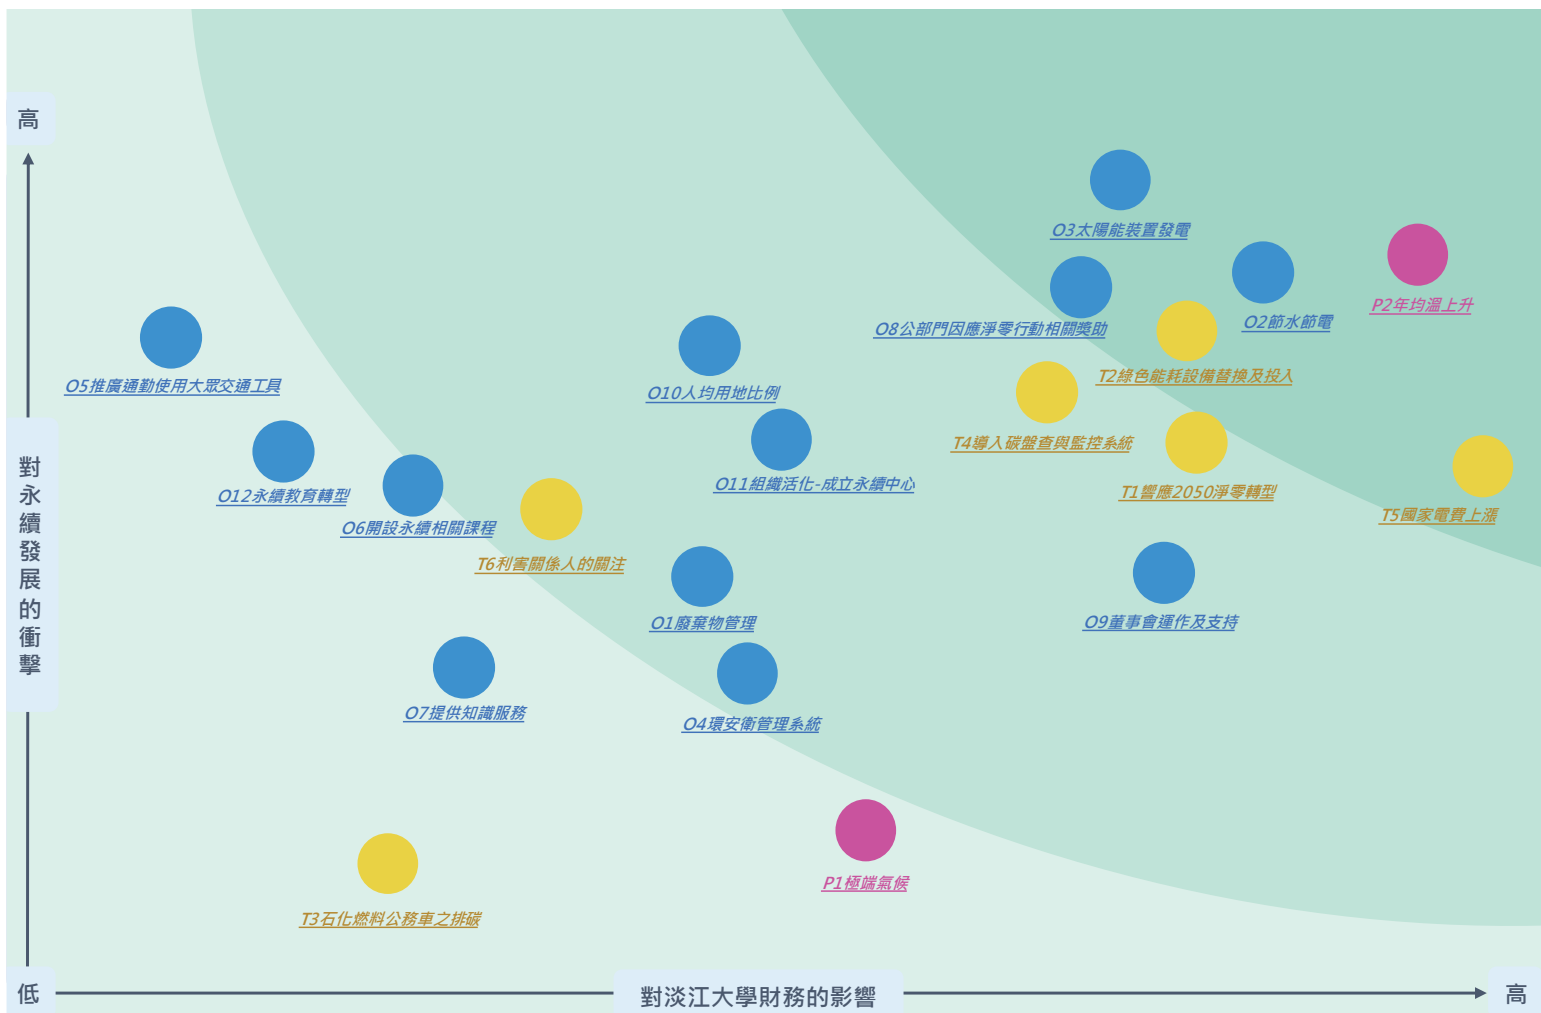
高

對永續發展的衝擊

低

對淡江大學財務的影響

高

O3太陽能裝置發電

P2年均溫上升

O2節水節電

O8公部門因應淨零行動相關獎助

T2綠色能耗設備替換及投入

O5推廣通勤使用大眾交通工具

O10人均用地比例

T4導入碳盤查與監控系統

O11組織活化-成立永續中心

T1響應2050淨零轉型

T5國家電費上漲

O12永續教育轉型

O6開設永續相關課程

T6利害關係人的關注

O1廢棄物管理

O9董事會運作及支持

O7提供知識服務

O4環安衛管理系統

P1極端氣候

T3石化燃料公務車之排碳